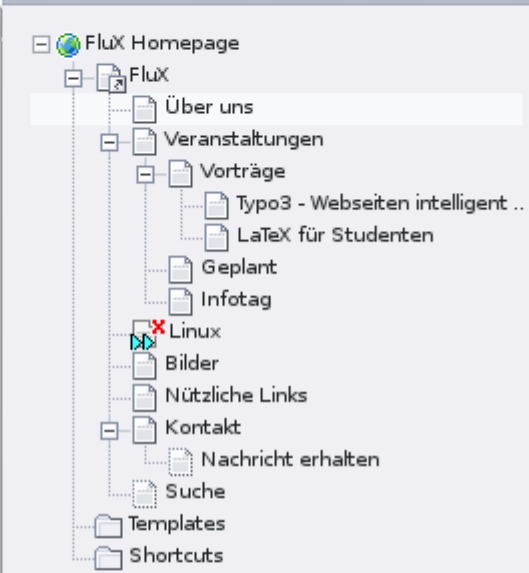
FluX Homepage
FluX
Über uns
Veranstaltungen
Vorträge
Typo3 - Webseiten intelligent ..
LaTeX für Studenten
Geplant
Infotag
Linux
Bilder
Nützliche Links
Kontakt
Nachricht erhalten
Suche
Templates
Shortcuts